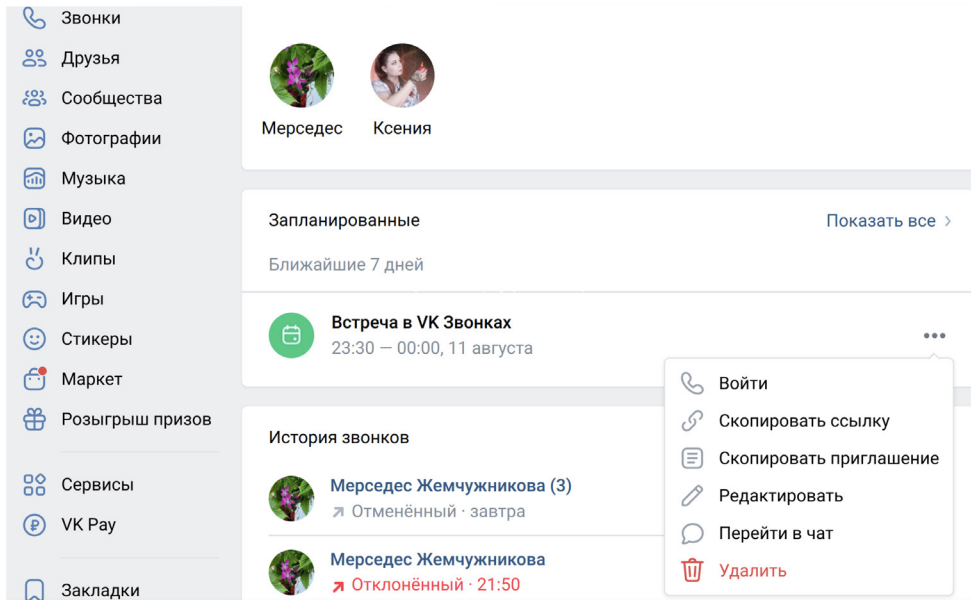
Звонки
Друзья
Сообщества
Фотографии
Музыка
Видео
Клипы
Игры
Стикеры
Маркет
Розыгрыш призов

Сервисы
VK Pay

Закладки

Мерседес
Ксения

Запланированные
Показать все >
Ближайшие 7 дней

Встреча в VK Звонках
23:30 — 00:00, 11 августа

Войти
Скопировать ссылку
Скопировать приглашение
Редактировать
Перейти в чат
Удалить

История звонков

Мерседес Жемчужникова (3)
Отменённый · завтра

Мерседес Жемчужникова
Отклонённый · 21:50